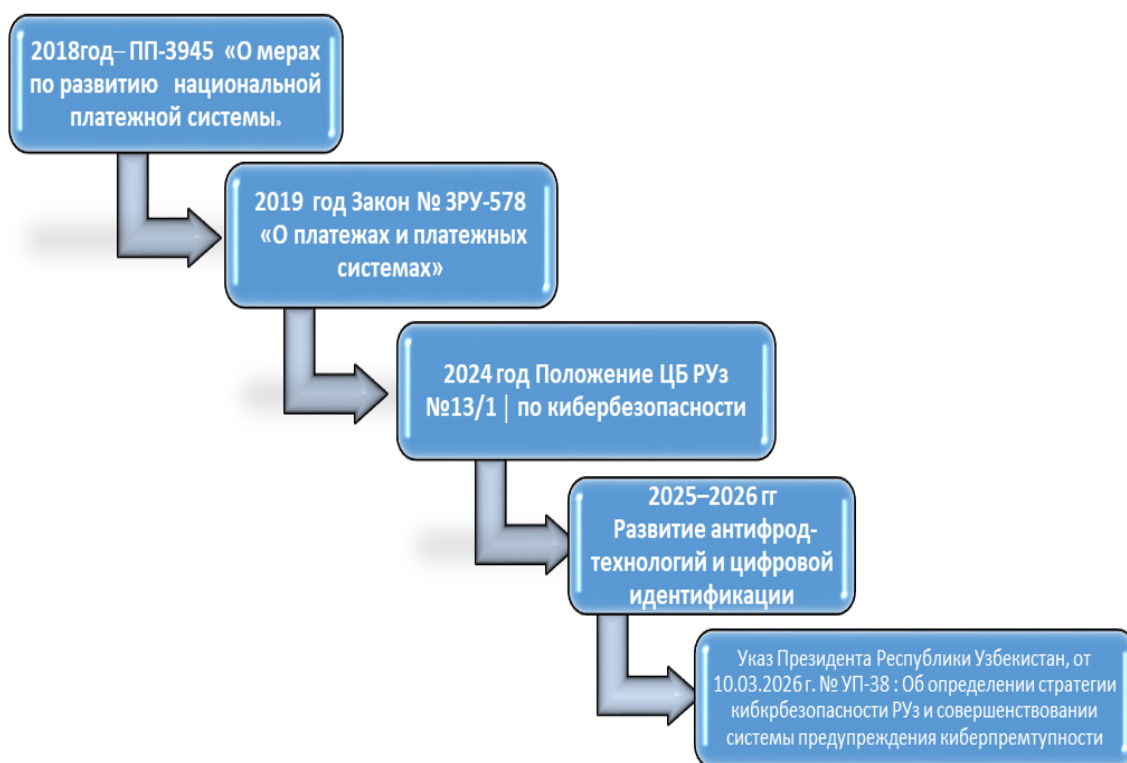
2018год– ПП-3945 «О мерах по развитию национальной платежной системы»

2019 год Закон № ЗРУ-578 «О платежах и платежных системах»

2024 год Положение ЦБ РУз №13/1 | по кибербезопасности

2025–2026 гг Развитие антифрод-технологий и цифровой идентификации

Указ Президента Республики Узбекистан, от 10.03.2026 г. № УП-38 : Об определении стратегии кибкрбезопасности РУз и совершенствовании системы предупреждения киберпремтупности